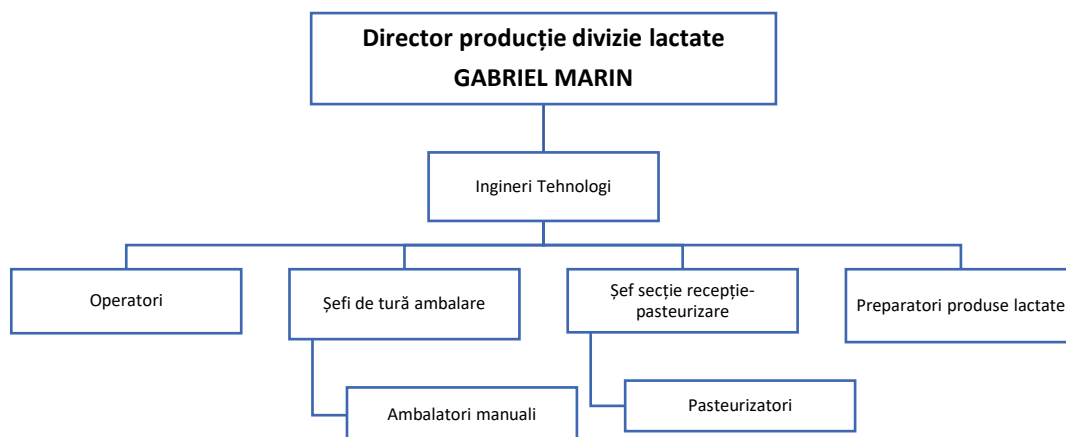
Director producție divizie lactate
GABRIEL MARIN

Ingineri Tehnologi

Operatori

Șefi de tură ambalare

Șef secție recepție-pasteurizare

Preparatori produse lactate

Ambalatori manuali

Pasteurizatori